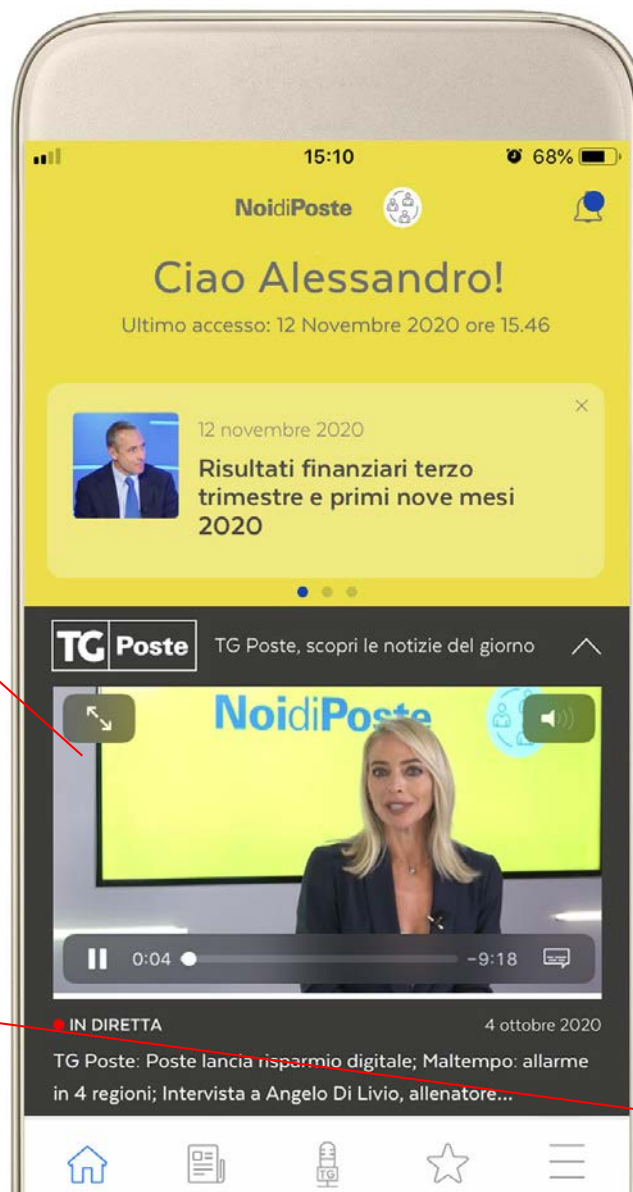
15:10
68%

NoidiPoste

Ciao Alessandro!

Ultimo accesso: 12 Novembre 2020 ore 15.46

12 novembre 2020

Risultati finanziari terzo trimestre e primi nove mesi 2020

TG Poste

TG Poste, scopri le notizie del giorno

NoidiPoste

0:04 -9:18

IN DIRETTA

4 ottobre 2020

TG Poste: Poste lancia risparmio digitale; Maltempo: allarme in 4 regioni; Intervista a Angelo Di Livio, allenatore...

TG